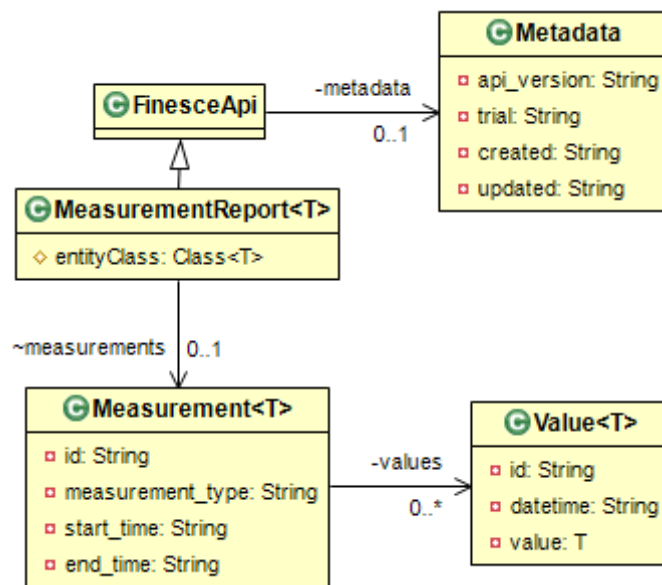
Metadata
api_version: String
trial: String
created: String
updated: String

FinesceApi

-metadata
0..1

MeasurementReport<T>
entityClass: Class<T>

~measurements
0..1

Measurement<T>
id: String
measurement_type: String
start_time: String
end_time: String

-values
0..*

Value<T>
id: String
datetime: String
value: T